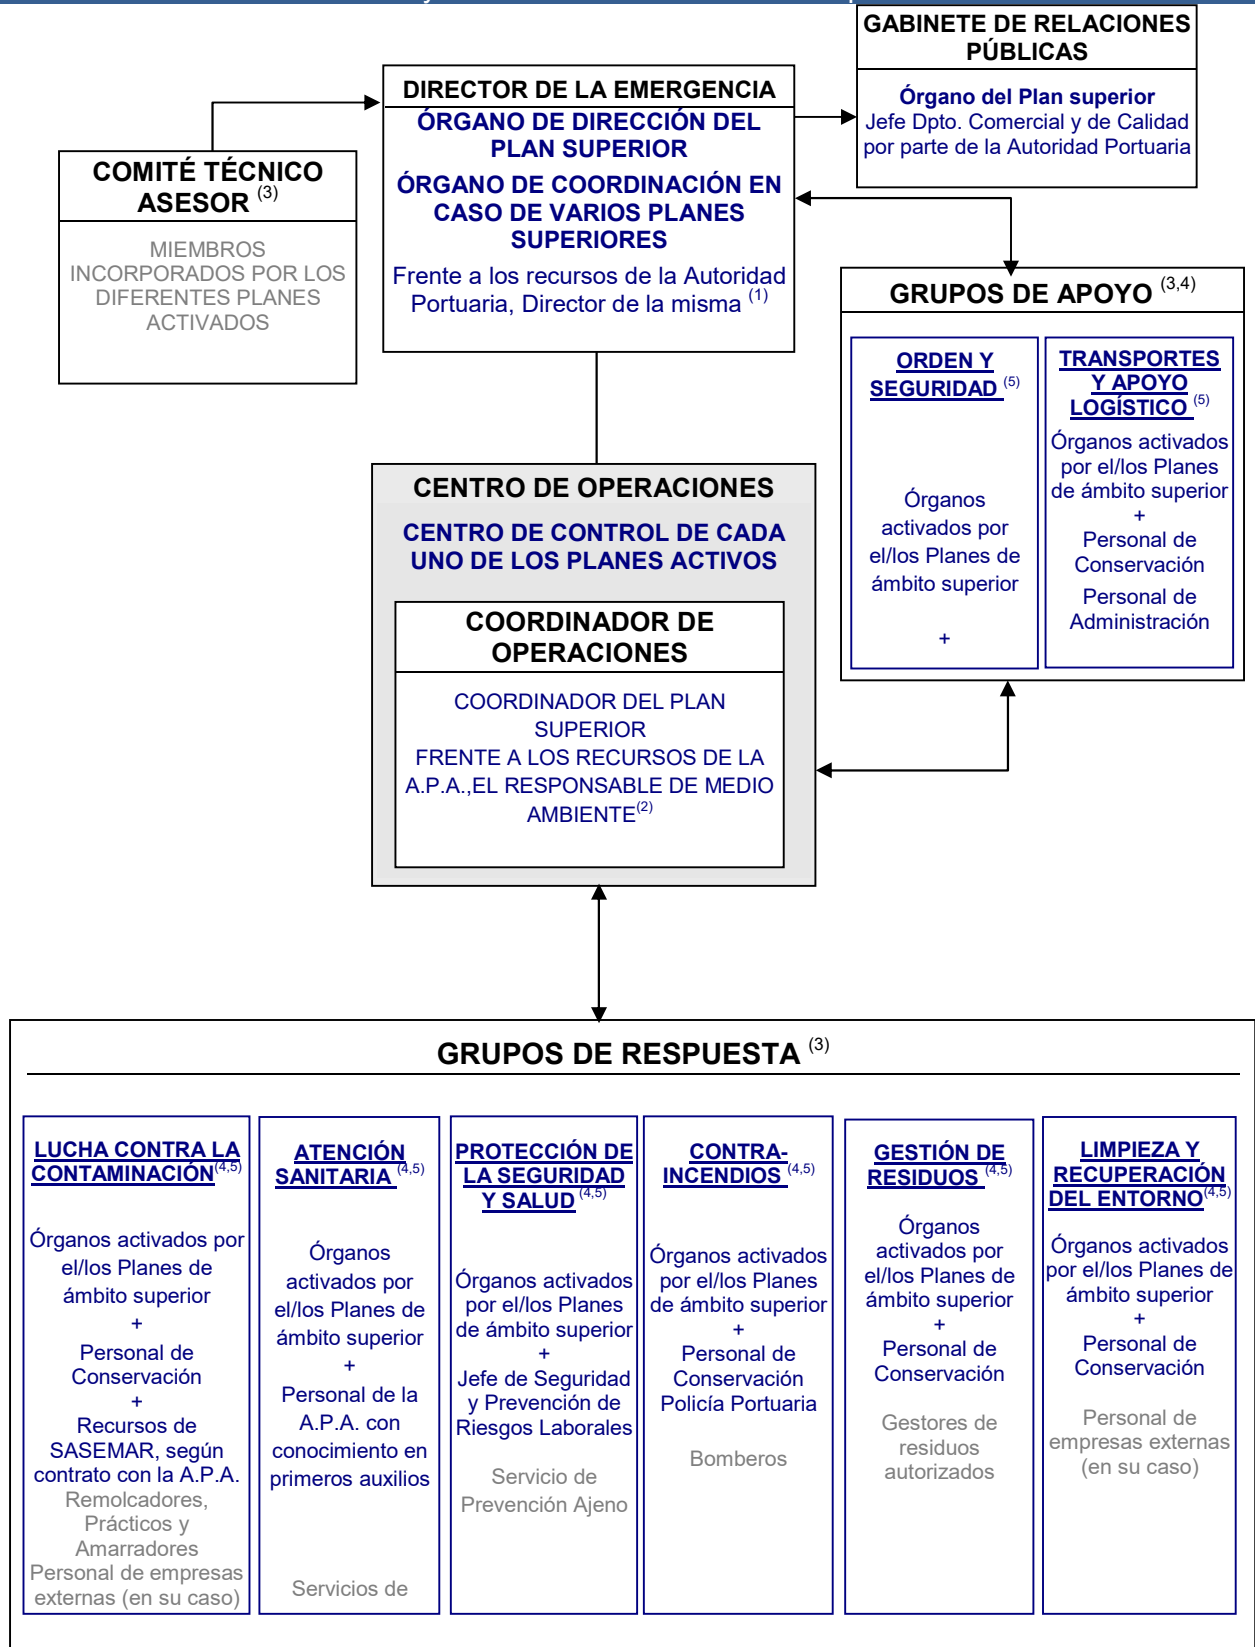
GABINETE DE RELACIONES PÚBLICAS

Órgano del Plan superior
Jefe Dpto. Comercial y de Calidad por parte de la Autoridad Portuaria

DIRECTOR DE LA EMERGENCIA

ÓRGANO DE DIRECCIÓN DEL PLAN SUPERIOR

ÓRGANO DE COORDINACIÓN EN CASO DE VARIOS PLANES SUPERIORES

Frente a los recursos de la Autoridad Portuaria, Director de la misma $^{(1)}$

COMITÉ TÉCNICO ASESOR $^{(3)}$

MIEMBROS INCORPORADOS POR LOS DIFERENTES PLANES ACTIVADOS

GRUPOS DE APOYO $^{(3,4)}$

ORDEN Y SEGURIDAD $^{(5)}$

Órganos activados por el/los Planes de ámbito superior

+

TRANSPORTES Y APOYO LOGÍSTICO $^{(5)}$

Órganos activados por el/los Planes de ámbito superior
+
Personal de Conservación
Personal de Administración

CENTRO DE OPERACIONES

CENTRO DE CONTROL DE CADA UNO DE LOS PLANES ACTIVOS

COORDINADOR DE OPERACIONES

COORDINADOR DEL PLAN SUPERIOR
FRENTE A LOS RECURSOS DE LA A.P.A.,EL RESPONSABLE DE MEDIO AMBIENTE$^{(2)}$

GRUPOS DE RESPUESTA $^{(3)}$

LUCHA CONTRA LA CONTAMINACIÓN$^{(4,5)}$

Órganos activados por el/los Planes de ámbito superior
+
Personal de Conservación
+
Recursos de SASEMAR, según contrato con la A.P.A.
Remolcadores, Prácticos y Amarradores
Personal de empresas externas (en su caso)

ATENCIÓN SANITARIA $^{(4,5)}$

Órganos activados por el/los Planes de ámbito superior
+
Personal de la A.P.A. con conocimiento en primeros auxilios

Servicios de

PROTECCIÓN DE LA SEGURIDAD Y SALUD $^{(4,5)}$

Órganos activados por el/los Planes de ámbito superior
+
Jefe de Seguridad y Prevención de Riesgos Laborales

Servicio de Prevención Ajeno

CONTRA-INCENDIOS $^{(4,5)}$

Órganos activados por el/los Planes de ámbito superior
+
Personal de Conservación
Policía Portuaria

Bomberos

GESTIÓN DE RESIDUOS $^{(4,5)}$

Órganos activados por el/los Planes de ámbito superior
+
Personal de Conservación

Gestores de residuos autorizados

LIMPIEZA Y RECUPERACIÓN DEL ENTORNO$^{(4,5)}$

Órganos activados por el/los Planes de ámbito superior
+
Personal de Conservación

Personal de empresas externas (en su caso)